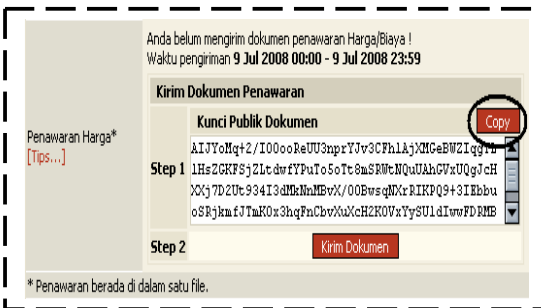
Anda belum mengirim dokumen penawaran Harga/Biaya !
Waktu pengiriman 9 Jul 2008 00:00 - 9 Jul 2008 23:59

Kirim Dokumen Penawaran

Penawaran Harga*
[Tips...]

Kunci Publik Dokumen

Copy

Step 1

AIJYoMq+2/I00ooReUU3nprYJv3CFh1AJXMGeBW2Iqg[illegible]
1HsZGKFSjZLtdwfYPuTo5oTt8mSRWtNQuUAhGVxUQgJcH
XXj7D2Ut934I3dMkNnMBvX/00BwsqNXrRIKPQ9+3IEbbu
oSRjkmfJTmKOx3hqFnCbvXuXcH2K0VxYySUldIwwFDRMB

Step 2

Kirim Dokumen

* Penawaran berada di dalam satu file.